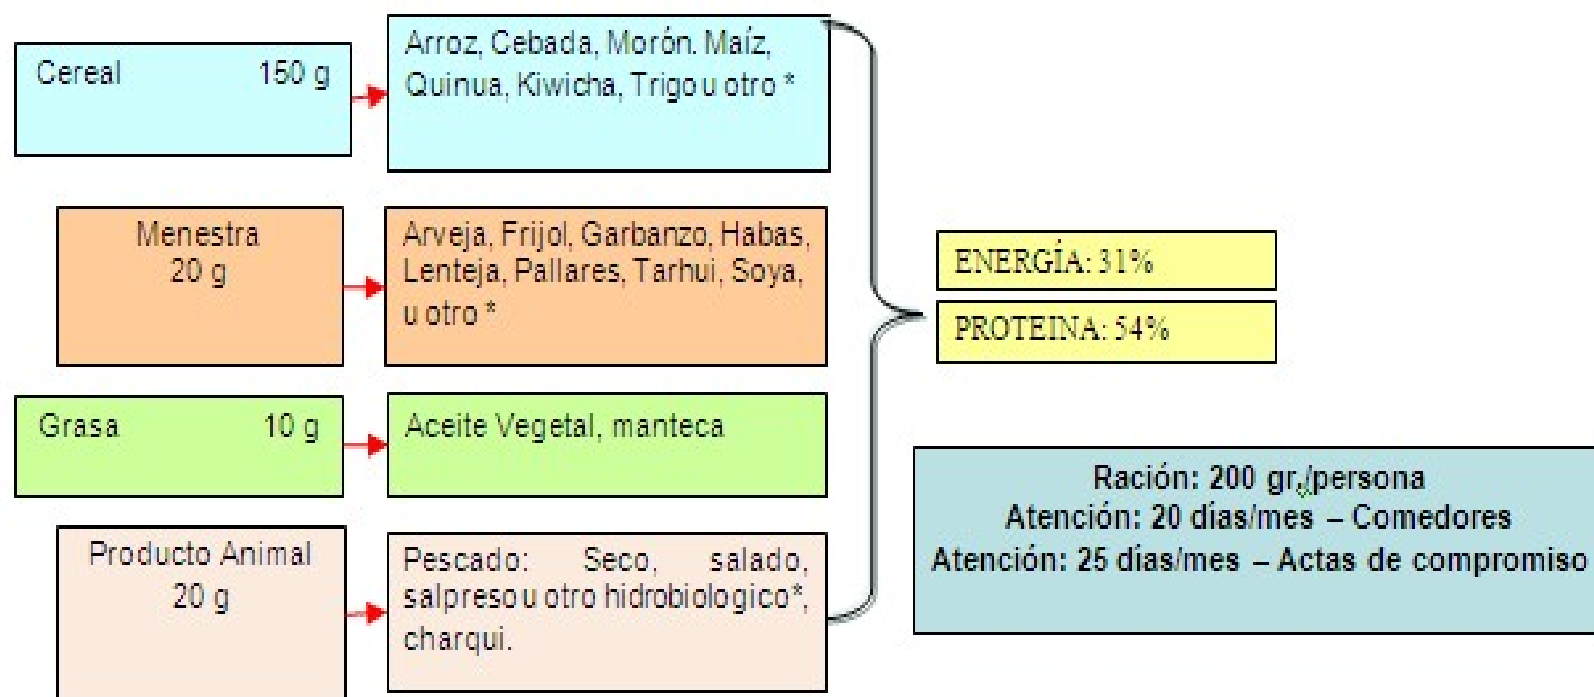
Cereal 150 g

Arroz, Cebada, Morón. Maíz, Quinua, Kiwicha, Trigo u otro *

Menestra 20 g

Arveja, Frijol, Garbanzo, Habas, Lenteja, Pallares, Tarhui, Soya, u otro *

Grasa 10 g

Aceite Vegetal, manteca

Producto Animal 20 g

Pescado: Seco, salado, salpreso u otro hidrobiologico*, charqui.

ENERGÍA: 31%

PROTEINA: 54%

Ración: 200 gr./persona
Atención: 20 días/mes – Comedores
Atención: 25 días/mes – Actas de compromiso